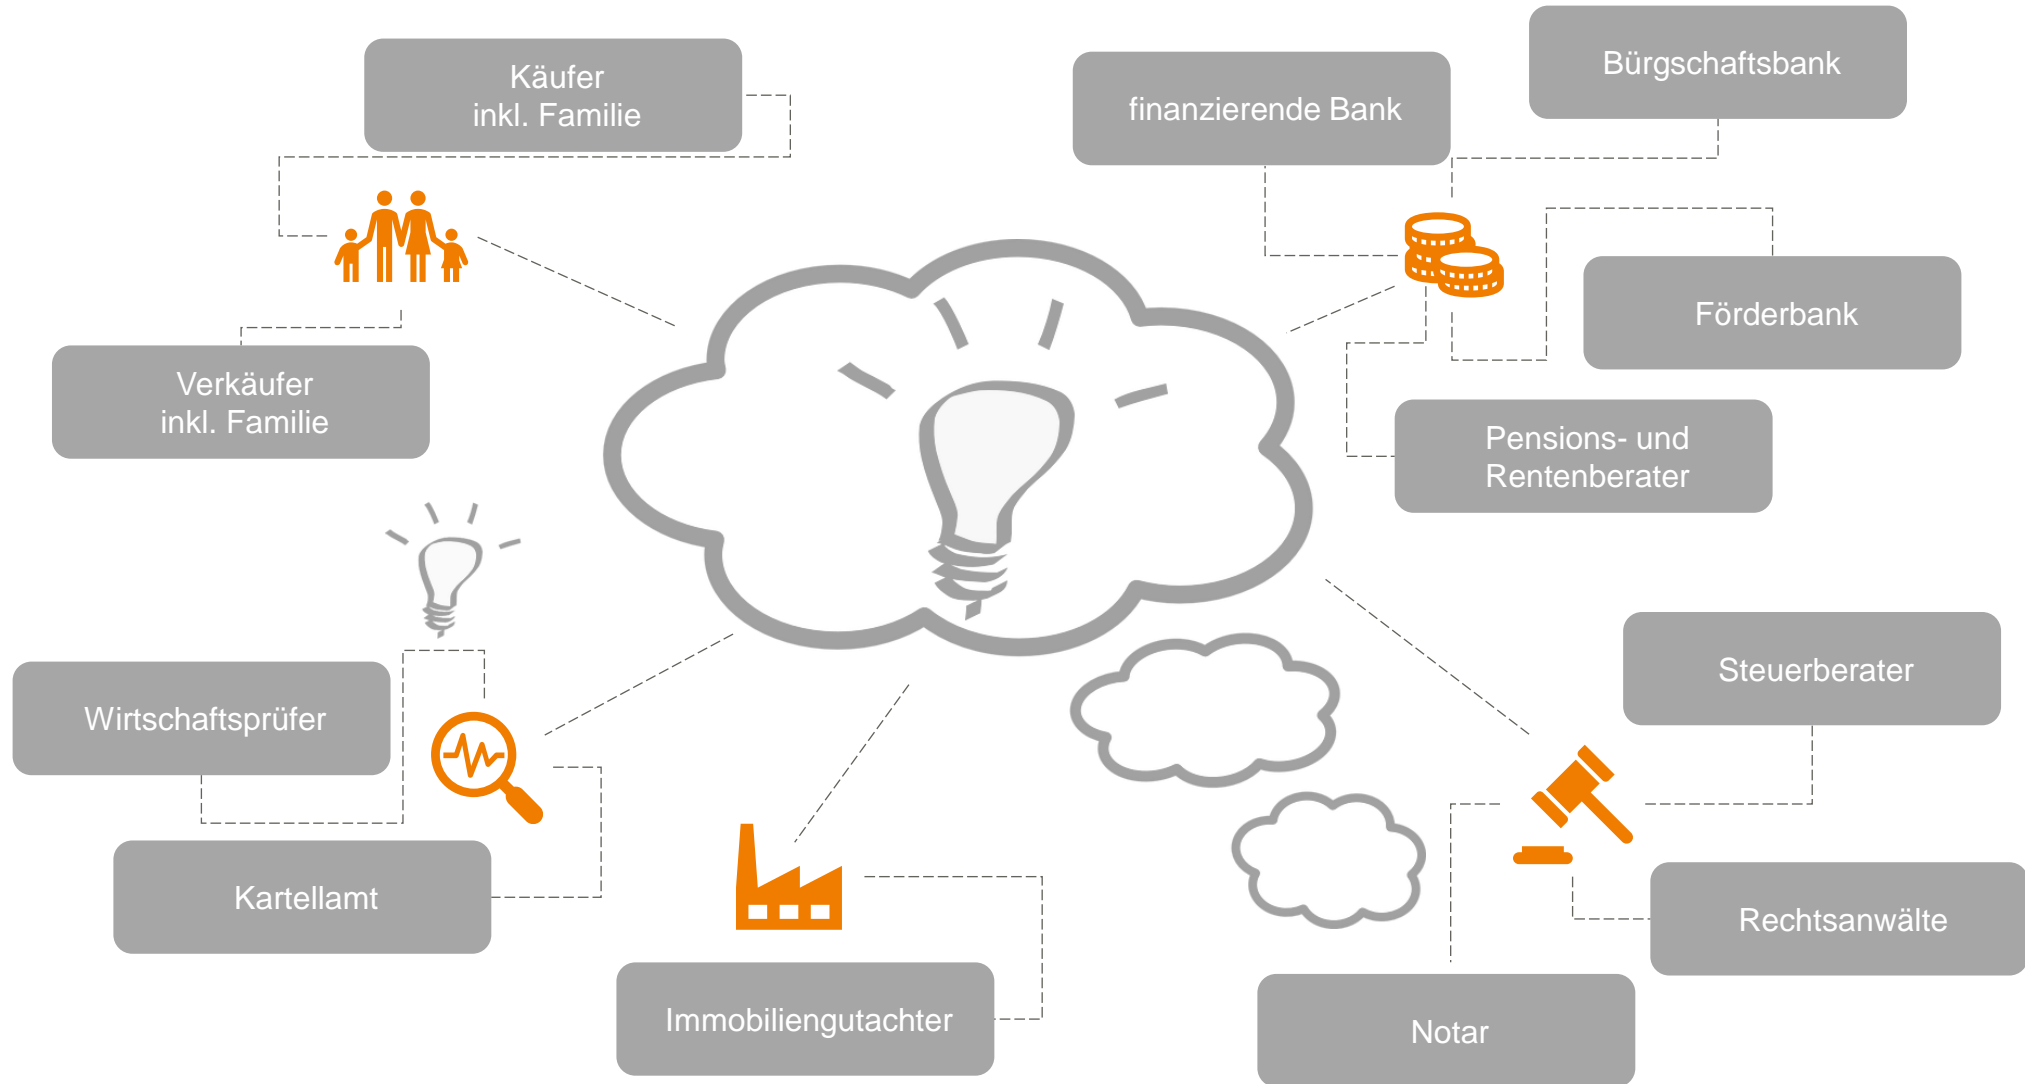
Käufer
inkl. Familie

finanzierende Bank

Bürgschaftsbank

Verkäufer
inkl. Familie

Förderbank

Pensions- und
Rentenberater

Wirtschaftsprüfer

Steuerberater

Kartellamt

Rechtsanwälte

Immobiliengutachter

Notar